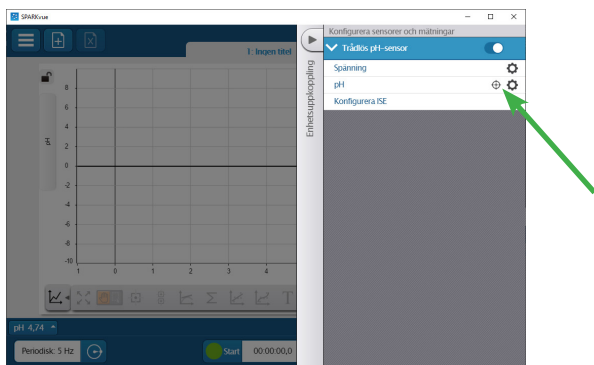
SPARKvue

1. Ingen titel

Enhetsuppkoppling

Konfigurera sensorer och mätningar

Trådlös pH-sensor

Spänning

pH

Konfigurera ISE

pH

8
6
4
2
0
-2
-4
-6
-8
-10

-1 0 1 2 3 4

pH 4,74

Periodisk: 5 Hz

Start

00:00:00,0